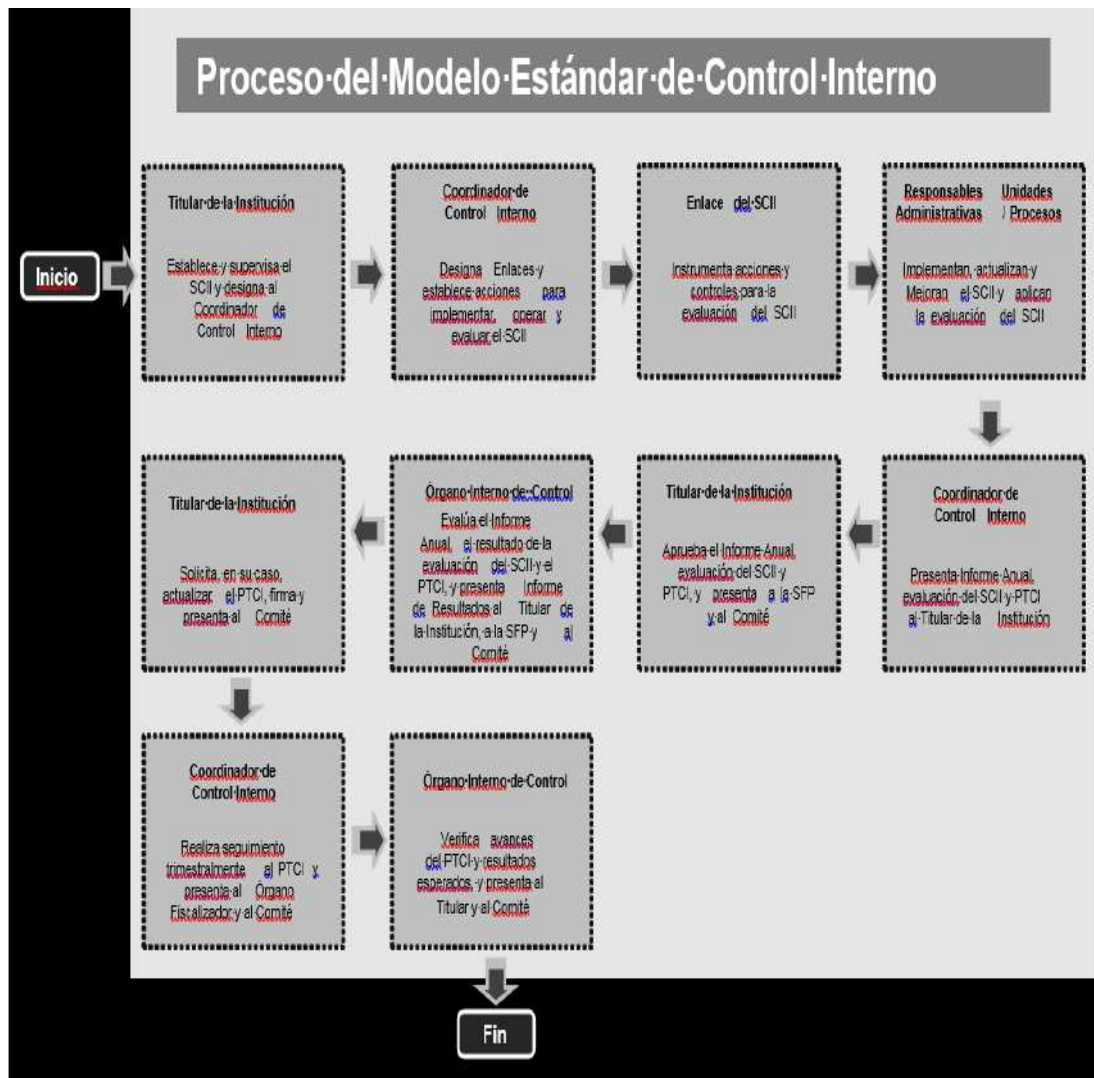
Proceso·del·Modelo·Estándar·de·Control·Interno

Inicio

Titular·de·la·Institución

Establece·y·supervisa·el SCII·y·designa·al Coordinador de Control Interno

Coordinador·de Control Interno

Designa Enlaces·y establece·acciones para implementar, operar y evaluar·el·SCII

Enlace del·SCII

Instrumenta·acciones·y controles·para·la evaluación del SCII

Responsables Unidades Administrativas / Procesos

Implementan, actualizan·y Mejoran el·SCII·y aplican la evaluación del SCII

Coordinador·de Control Interno

Presenta·Informe·Anual evaluación·del·SCII·y·PTCI al·Titular·de·la Institución

Titular·de·la·Institución

Aprueba·el·Informe·Anual evaluación·del·SCII·y PTCI, y presenta a la·SFP y·al Comité

Órgano·Interno·de·Control

Evalúa·el·Informe Anual el·resultado·de·la evaluación del·SCII·y·el PTCI,·y·presenta Informe de Resultados al Titular de la·Institución, a·la·SFP·y al Comité

Titular·de·la·Institución

Solicita, en·su·caso, actualizar el·PTCI, firma·y presenta·al Comité

Coordinador·de Control·Interno

Realiza·seguimiento trimestralmente al PTCI y presenta·al Órgano Fiscalizador·y·al·Comité

Órgano·Interno·de·Control

Verifica avances del·PTCI·y·resultados esperados, y·presenta·al Titular·y·al·Comité

Fin